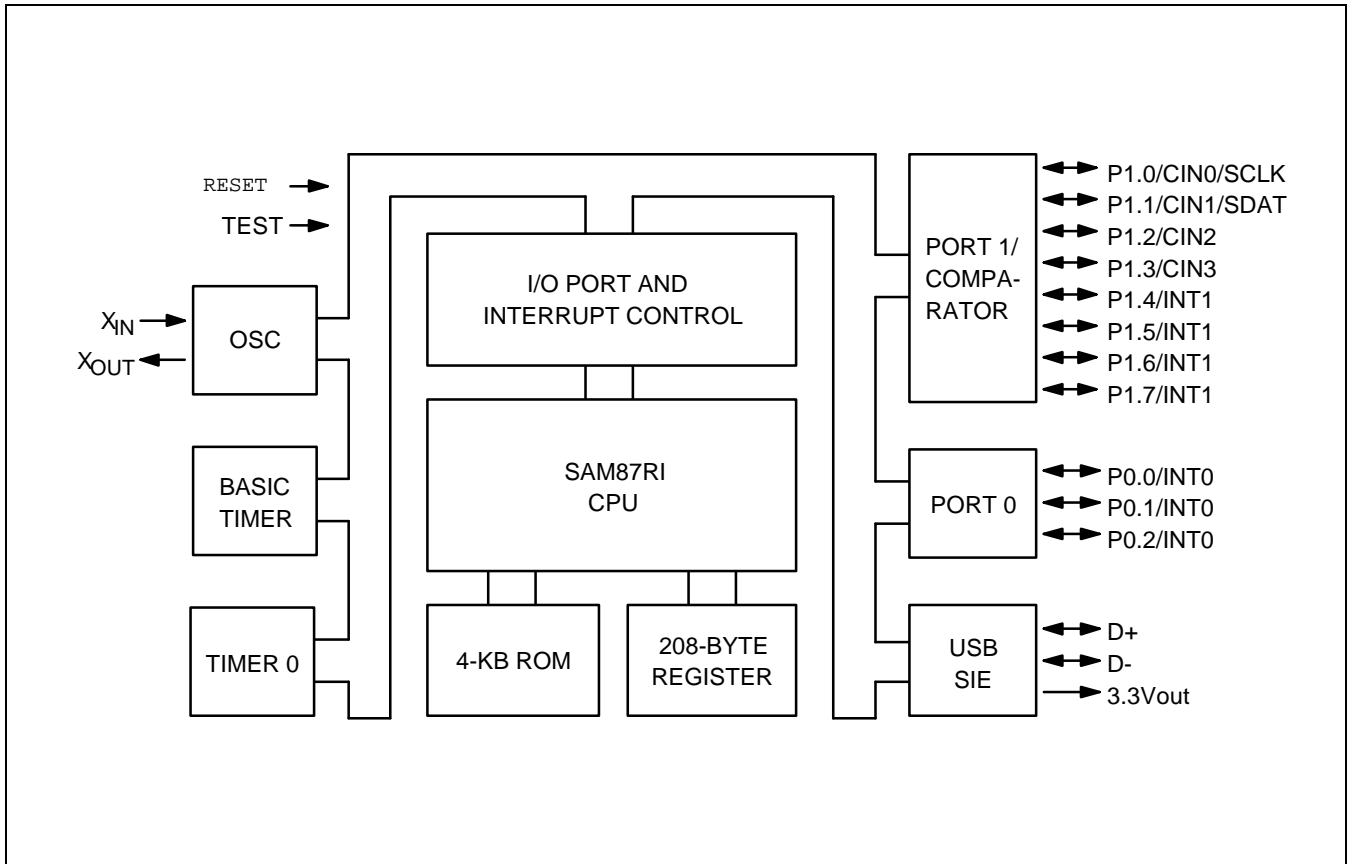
RESET
TEST
$X_{IN}$
$X_{OUT}$
OSC
BASIC TIMER
TIMER 0
I/O PORT AND INTERRUPT CONTROL
SAM87RI CPU
4-KB ROM
208-BYTE REGISTER
PORT 1/ COMPA-RATOR
P1.0/CIN0/SCLK
P1.1/CIN1/SDAT
P1.2/CIN2
P1.3/CIN3
P1.4/INT1
P1.5/INT1
P1.6/INT1
P1.7/INT1
PORT 0
P0.0/INT0
P0.1/INT0
P0.2/INT0
USB SIE
D+
D-
3.3Vout